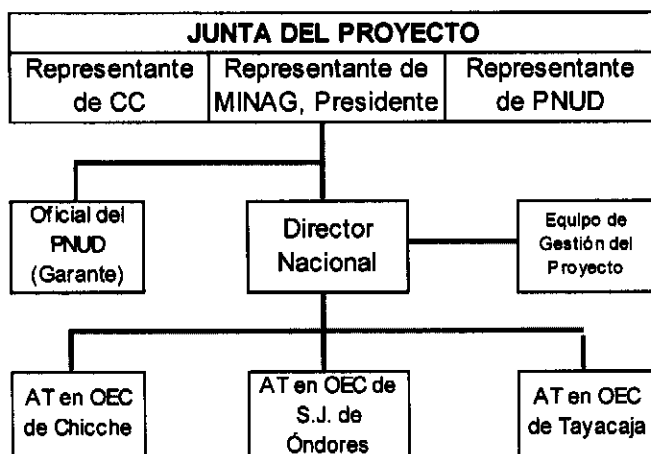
JUNTA DEL PROYECTO

| Representante de CC | Representante de MINAG, Presidente | Representante de PNUD |
|---|---|---|

Oficial del PNUD (Garante)

Director Nacional

Equipo de Gestión del Proyecto

AT en OEC de Chicche

AT en OEC de S.J. de Óndores

AT en OEC de Tayacaja